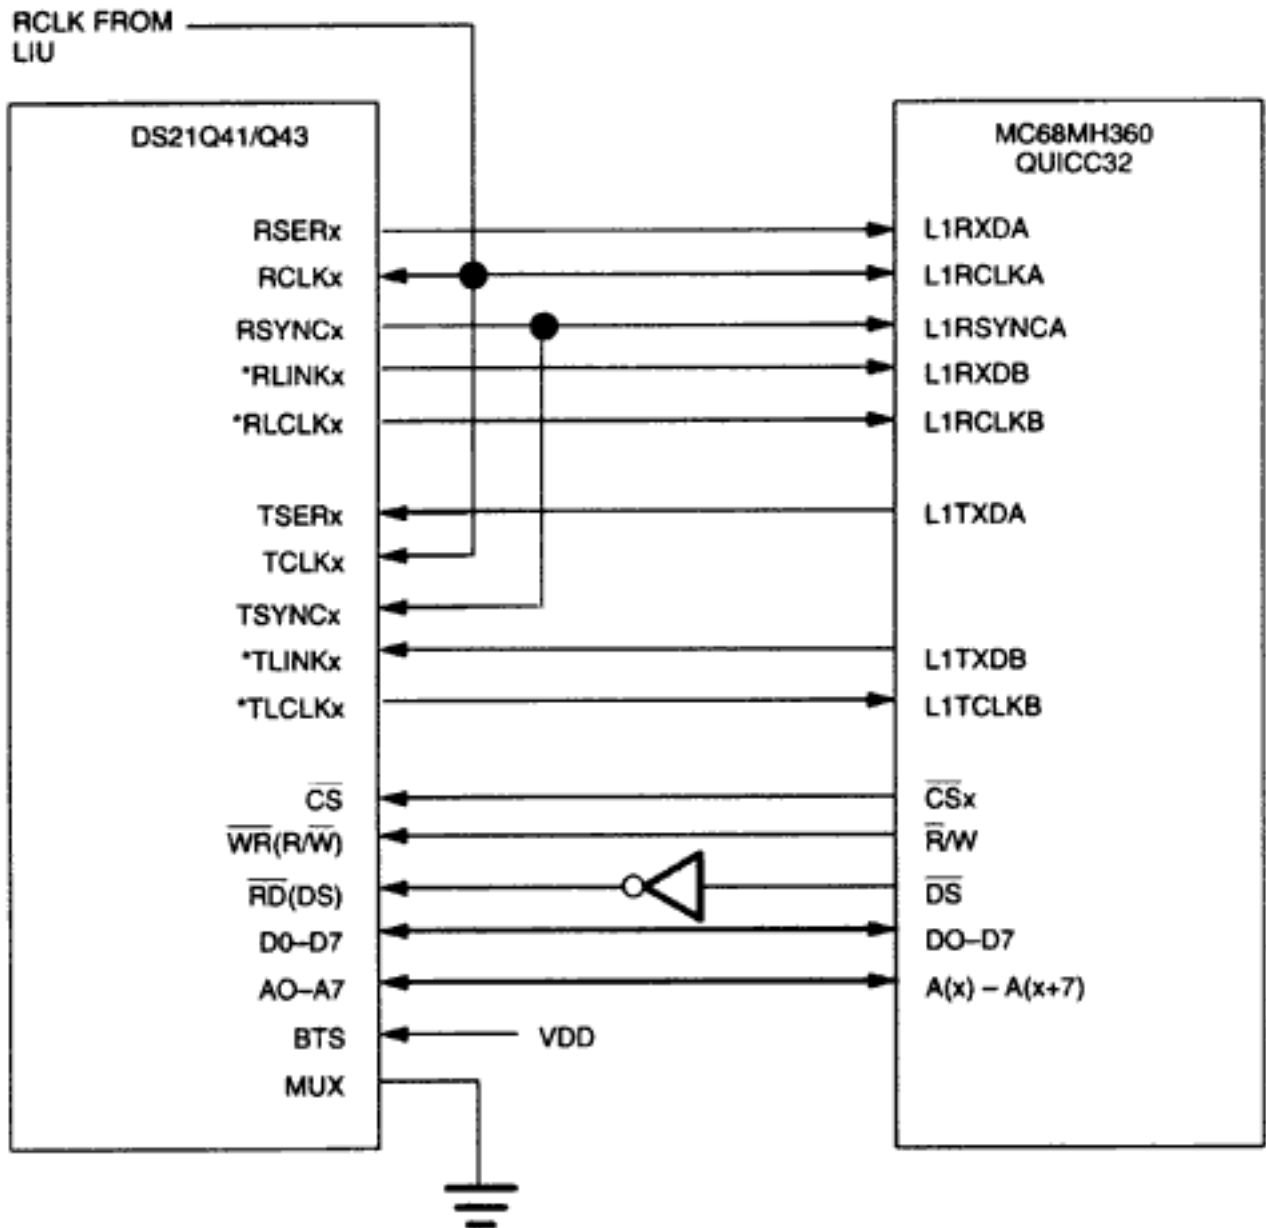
RCLK FROM LIU

DS21Q41/Q43

RSERx
RCLKx
RSYNCx
*RLINKx
*RLCLKx

TSERx
TCLKx
TSYNCx
*TLINKx
*TLCLKx

$\overline{CS}$
$\overline{WR}$(R/$\overline{W}$)
$\overline{RD}$(DS)
D0–D7
AO–A7
BTS
MUX

VDD

MC68MH360
QUICC32

L1RXDA
L1RCLKA
L1RSYNCA
L1RXDB
L1RCLKB

L1TXDA

L1TXDB
L1TCLKB

$\overline{CS}$x
$\overline{R}$/W
$\overline{DS}$
DO–D7
A(x) – A(x+7)